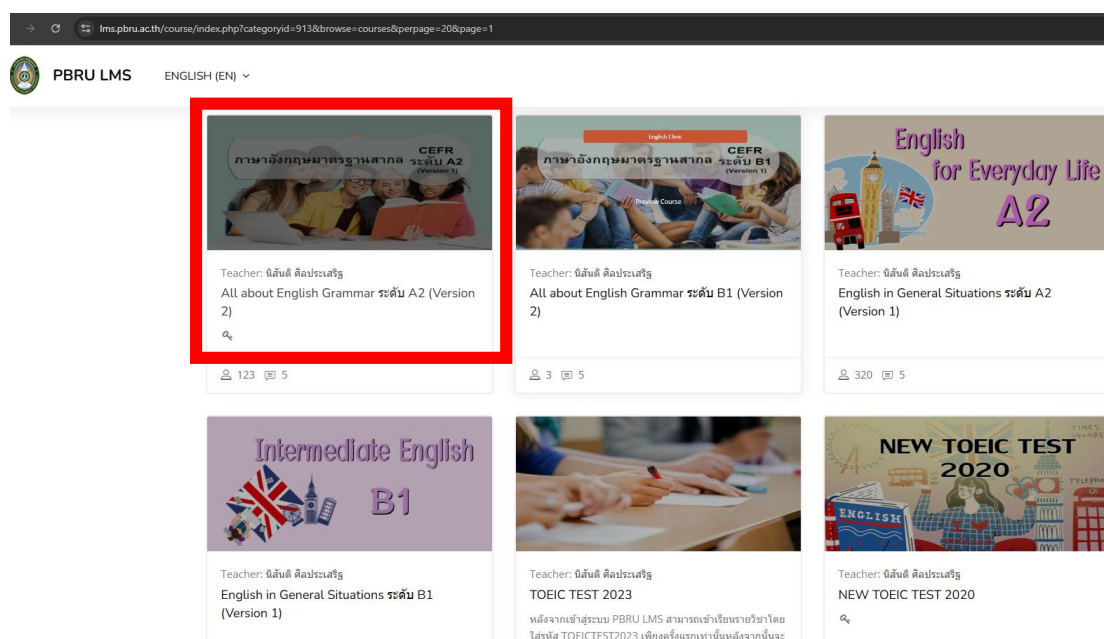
lms.pbru.ac.th/course/index.php?categoryid=913&browse=courses&perpage=20&page=1

PBRU LMS ENGLISH (EN)

ภาษาอังกฤษมาตรฐานสากล CEFR ระดับ A2 (Version 1)

Teacher: นิลันดี ศิลประเสริฐ
All about English Grammar ระดับ A2 (Version 2)

123 5

English Clinic
ภาษาอังกฤษมาตรฐานสากล CEFR ระดับ B1 (Version 1)
Preview Course

Teacher: นิลันดี ศิลประเสริฐ
All about English Grammar ระดับ B1 (Version 2)

3 5

English for Everyday Life A2

Teacher: นิลันดี ศิลประเสริฐ
English in General Situations ระดับ A2 (Version 1)

320 5

Intermediate English B1

Teacher: นิลันดี ศิลประเสริฐ
English in General Situations ระดับ B1 (Version 1)

Teacher: นิลันดี ศิลประเสริฐ
TOEIC TEST 2023
หลังจากเข้าสู่ระบบ PBRU LMS สามารถเข้าเรียนรายวิชาโดยใส่รหัส TOEICTEST2023 เพียงครั้งแรกเท่านั้นหลังจากนั้นจะ

NEW TOEIC TEST 2020
ENGLISH

Teacher: นิลันดี ศิลประเสริฐ
NEW TOEIC TEST 2020